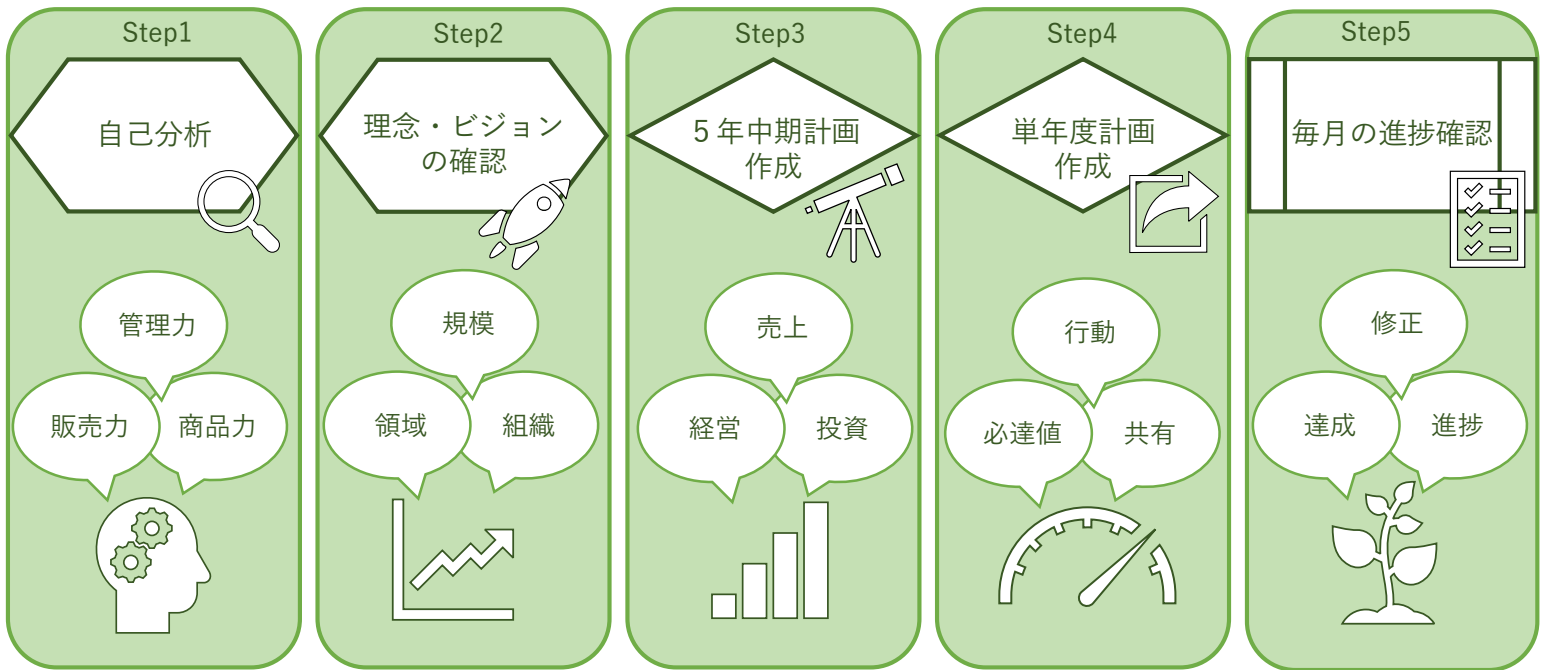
Step1

自己分析

管理力

販売力

商品力

Step2

理念・ビジョンの確認

規模

領域

組織

Step3

5年中期計画作成

売上

経営

投資

Step4

単年度計画作成

行動

必達値

共有

Step5

毎月の進捗確認

修正

達成

進捗